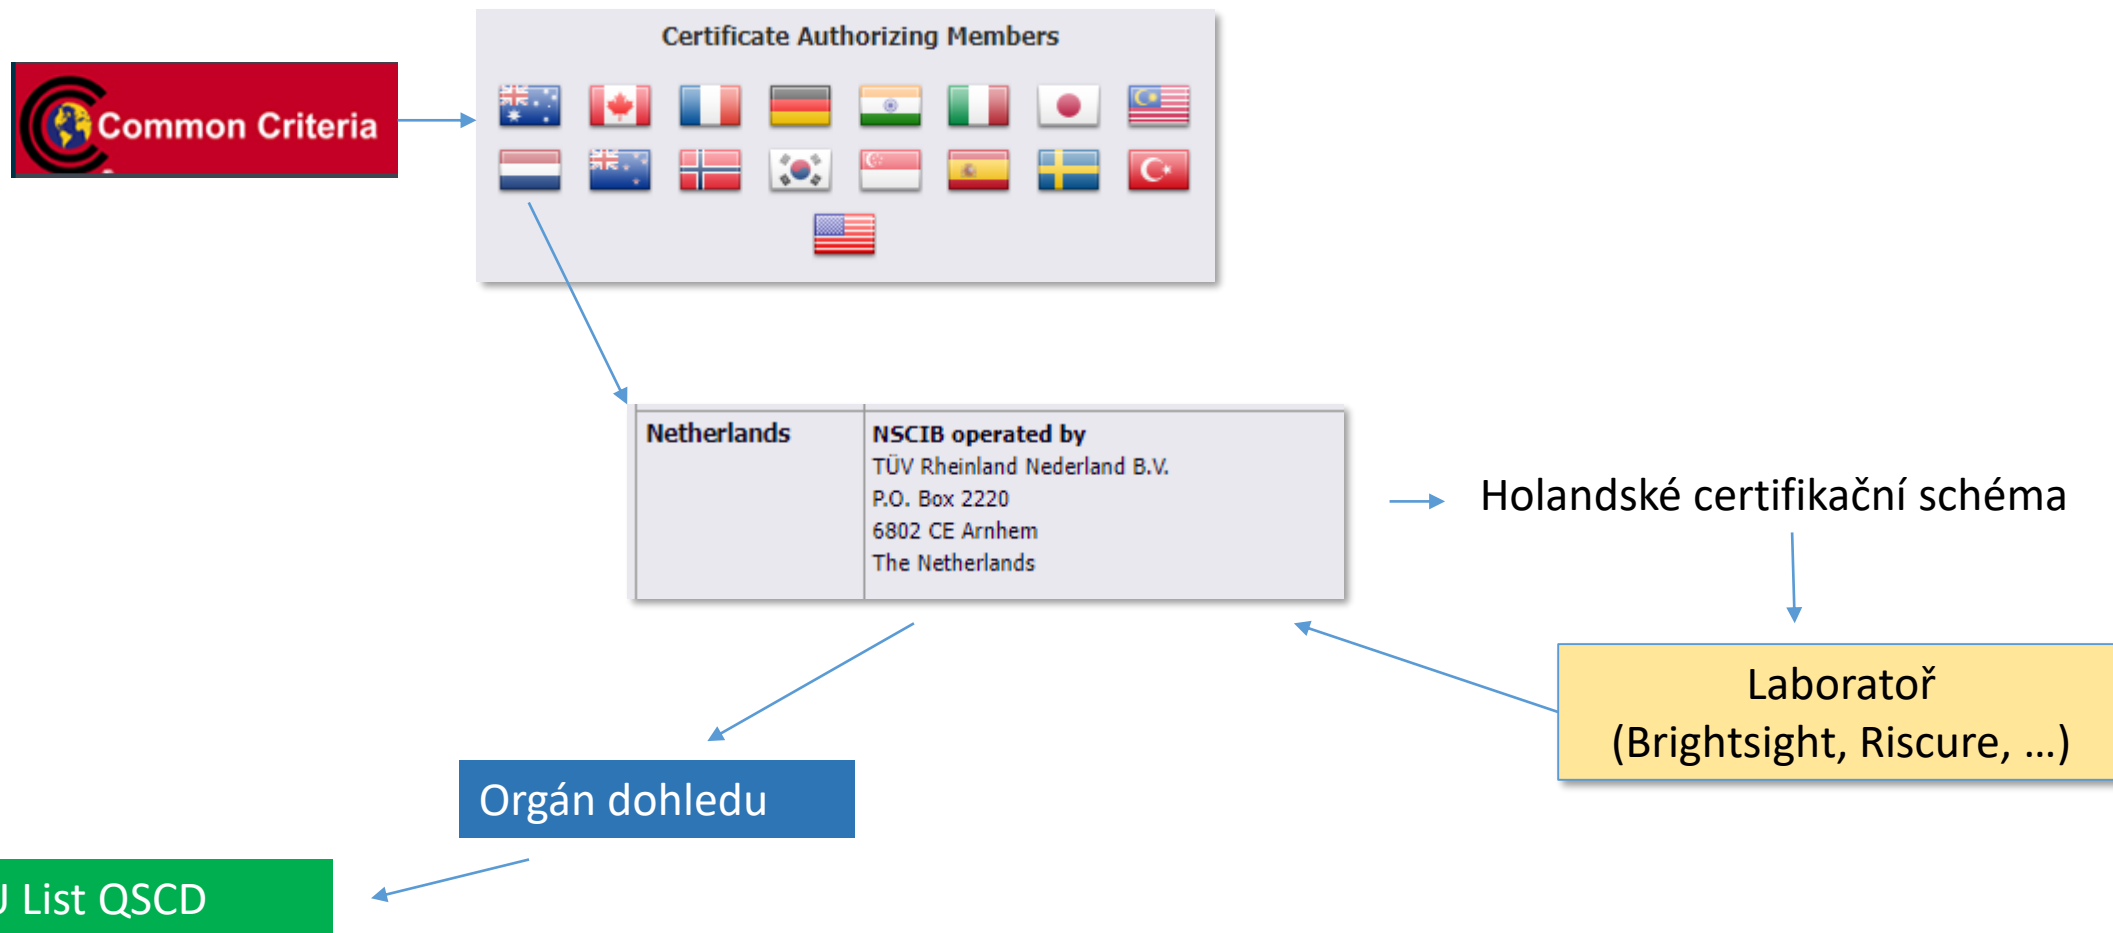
Common Criteria

Certificate Authorizing Members

| Netherlands | NSCIB operated by TÜV Rheinland Nederland B.V. P.O. Box 2220 6802 CE Arnhem The Netherlands |
|---|---|

Holandské certifikační schéma

Laboratoř (Brightsight, Riscure, …)

Orgán dohledu

J List QSCD